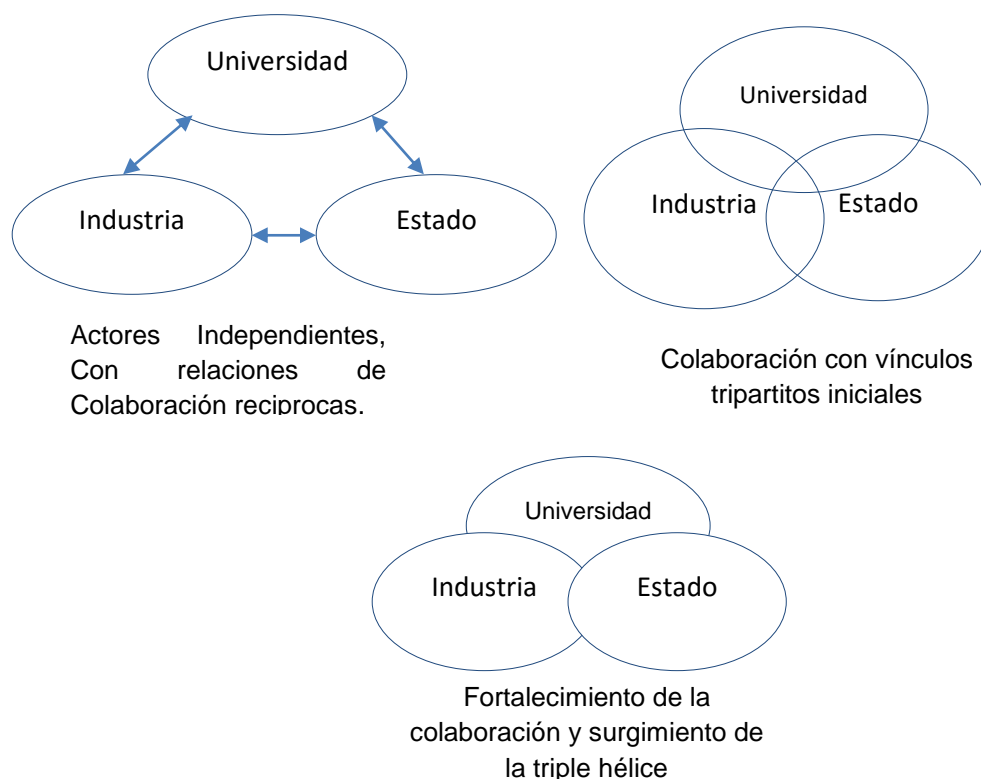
Universidad

Industria

Estado

Actores Independientes, Con relaciones de Colaboración reciprocas.

Universidad

Industria

Estado

Colaboración con vínculos tripartitos iniciales

Universidad

Industria

Estado

Fortalecimiento de la colaboración y surgimiento de la triple hélice